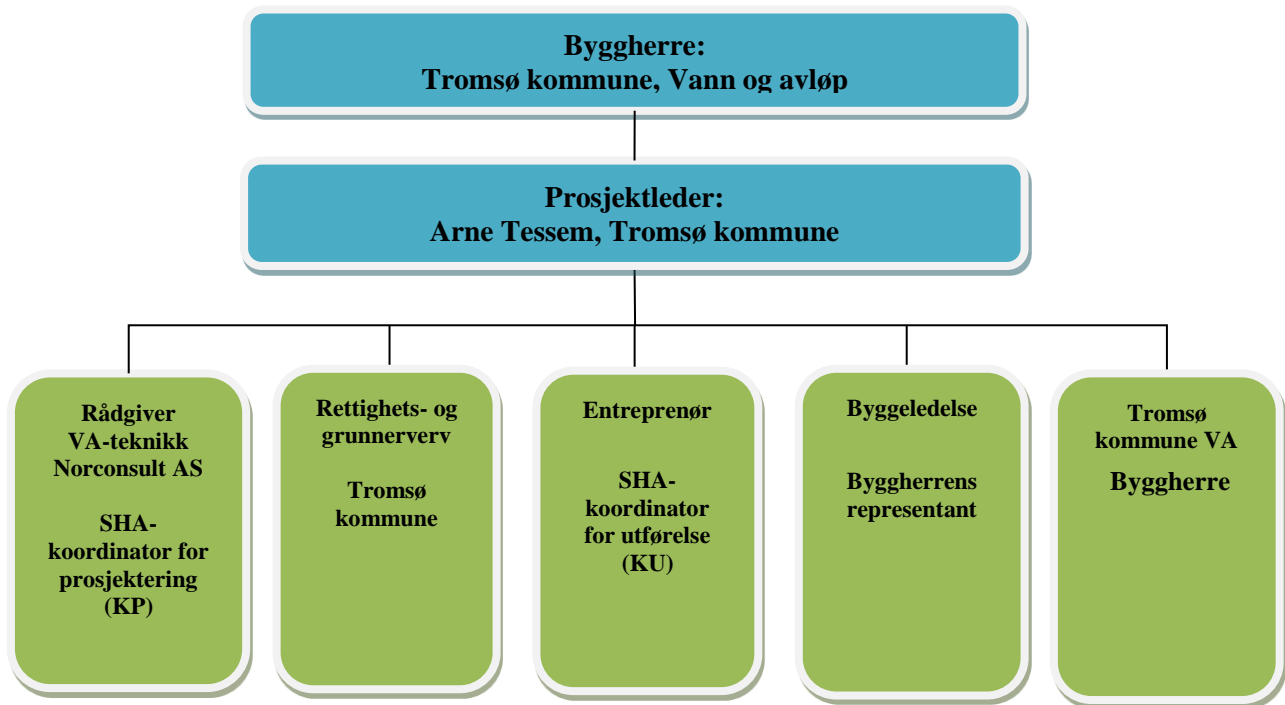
Byggherre:
Tromsø kommune, Vann og avløp

Prosjektleder:
Arne Tessem, Tromsø kommune

Rådgiver VA-teknikk Norconsult AS

SHA-koordinator for prosjektering (KP)

Rettighets- og grunnerverv

Tromsø kommune

Entreprenør

SHA-koordinator for utførelse (KU)

Byggeledelse

Byggherrens representant

Tromsø kommune VA

Byggherre